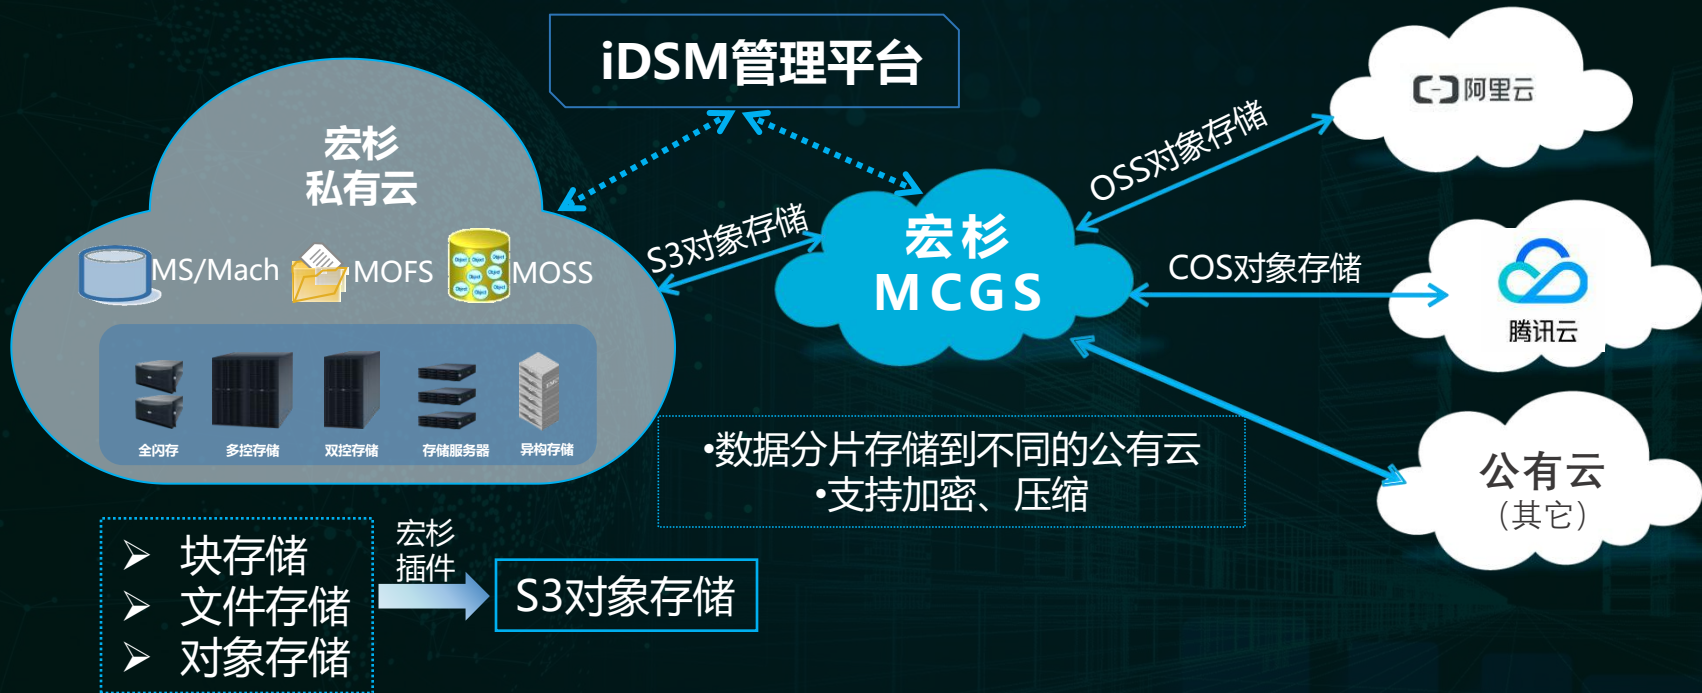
iDSM管理平台

宏杉
私有云

MS/Mach MOFS MOSS

全闪存 多控存储 双控存储 存储服务器 异构存储

S3对象存储

宏杉
MCGS

OSS对象存储

阿里云

COS对象存储

腾讯云

公有云
（其它）

•数据分片存储到不同的公有云
•支持加密、压缩

➢ 块存储
➢ 文件存储
➢ 对象存储

宏杉
插件

S3对象存储